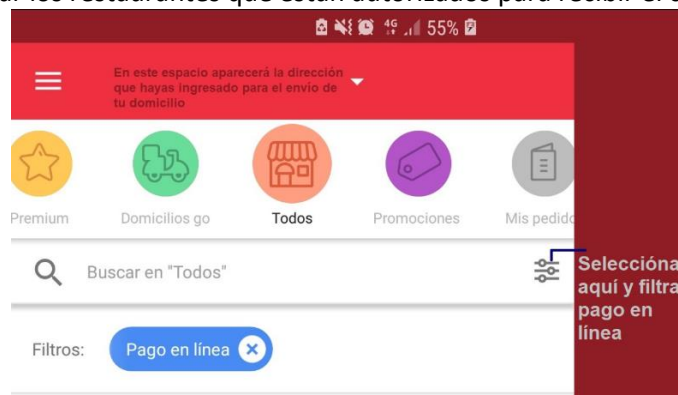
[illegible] los restaurantes que están autorizados para recibir el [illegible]

4G 55%

En este espacio aparecerá la dirección que hayas ingresado para el envío de tu domicilio

Premium
Domicilios go
Todos
Promociones
Mis pedid

Buscar en "Todos"

Selecciona aquí y filtra pago en línea

Filtros: Pago en línea